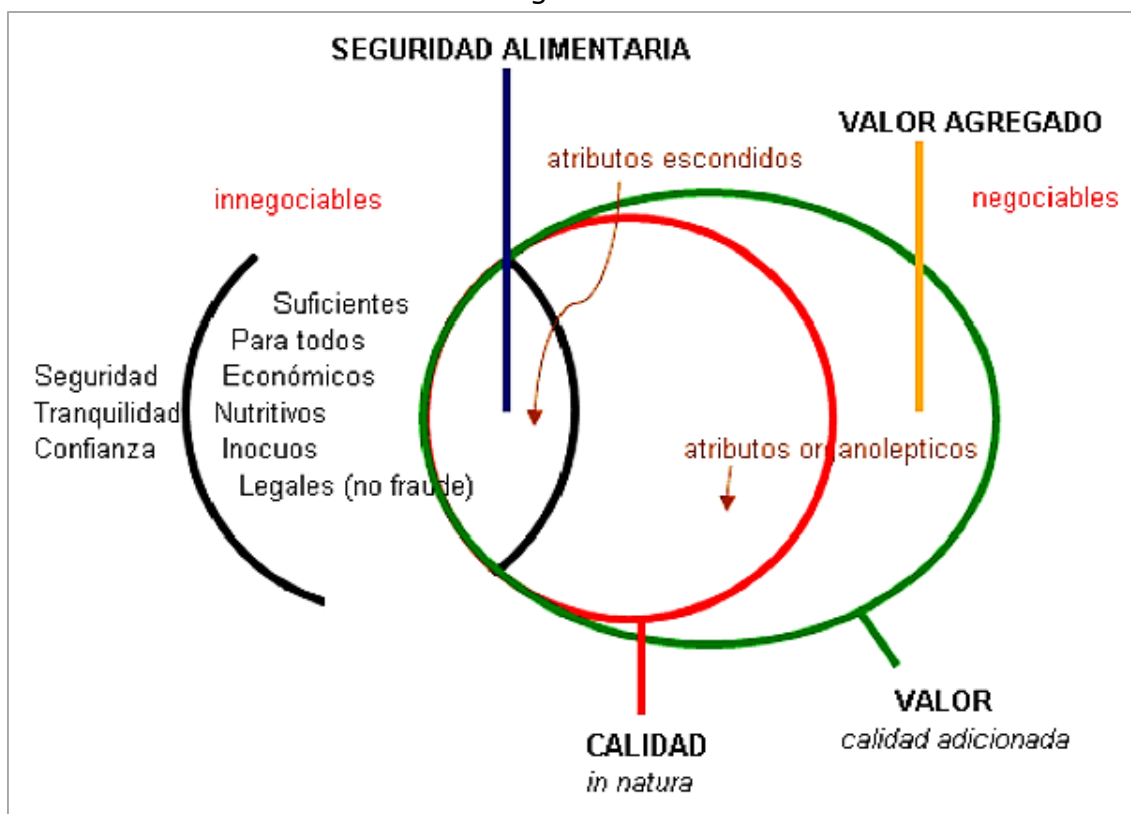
SEGURIDAD ALIMENTARIA

VALOR AGREGADO

atributos escondidos

innegociables

negociables

Suficientes
Para todos
Económicos
Nutritivos
Inocuos
Legales (no fraude)

Seguridad
Tranquilidad
Confianza

atributos organolepticos

VALOR
calidad adicionada

CALIDAD
in natura